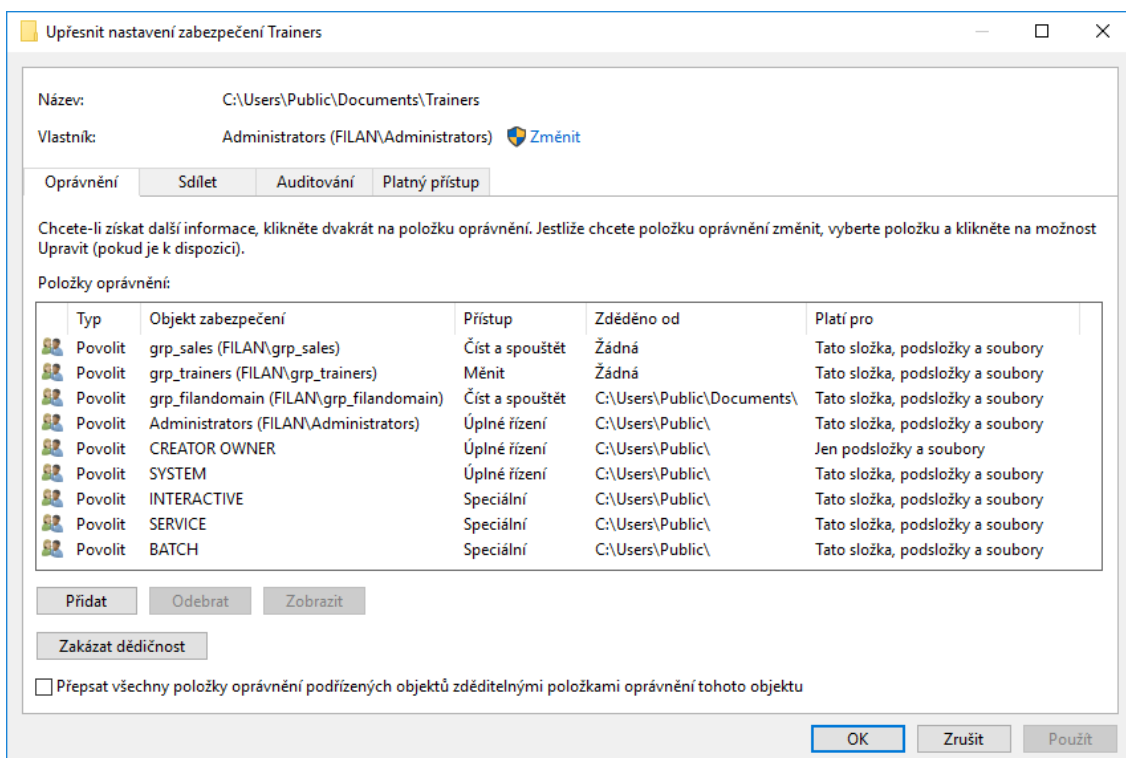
Upřesnit nastavení zabezpečení Trainers

Název: C:\Users\Public\Documents\Trainers

Vlastník: Administrators (FILAN\Administrators) Změnit

Oprávnění | Sdílet | Auditování | Platný přístup

Chcete-li získat další informace, klikněte dvakrát na položku oprávnění. Jestliže chcete položku oprávnění změnit, vyberte položku a klikněte na možnost Upravit (pokud je k dispozici).

Položky oprávnění:

| Typ | Objekt zabezpečení | Přístup | Zděděno od | Platí pro |
|---|---|---|---|---|
| Povolit | grp_sales (FILAN\grp_sales) | Číst a spouštět | Žádná | Tato složka, podsložky a soubory |
| Povolit | grp_trainers (FILAN\grp_trainers) | Měnit | Žádná | Tato složka, podsložky a soubory |
| Povolit | grp_filandomain (FILAN\grp_filandomain) | Číst a spouštět | C:\Users\Public\Documents\ | Tato složka, podsložky a soubory |
| Povolit | Administrators (FILAN\Administrators) | Úplné řízení | C:\Users\Public\ | Tato složka, podsložky a soubory |
| Povolit | CREATOR OWNER | Úplné řízení | C:\Users\Public\ | Jen podsložky a soubory |
| Povolit | SYSTEM | Úplné řízení | C:\Users\Public\ | Tato složka, podsložky a soubory |
| Povolit | INTERACTIVE | Speciální | C:\Users\Public\ | Tato složka, podsložky a soubory |
| Povolit | SERVICE | Speciální | C:\Users\Public\ | Tato složka, podsložky a soubory |
| Povolit | BATCH | Speciální | C:\Users\Public\ | Tato složka, podsložky a soubory |

Přidat | Odebrat | Zobrazit

Zakázat dědičnost

Přepsat všechny položky oprávnění podřízených objektů zděditelnými položkami oprávnění tohoto objektu

OK | Zrušit | Použít